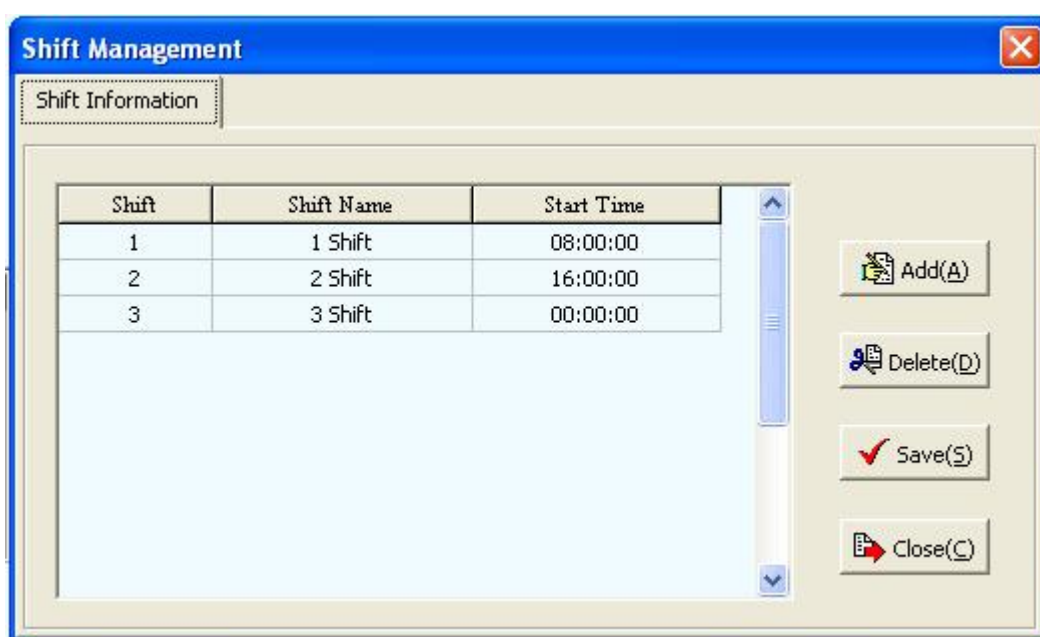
Shift Management

Shift Information

| Shift | Shift Name | Start Time |
|---|---|---|
| 1 | 1 Shift | 08:00:00 |
| 2 | 2 Shift | 16:00:00 |
| 3 | 3 Shift | 00:00:00 |

Add(A)

Delete(D)

Save(S)

Close(C)